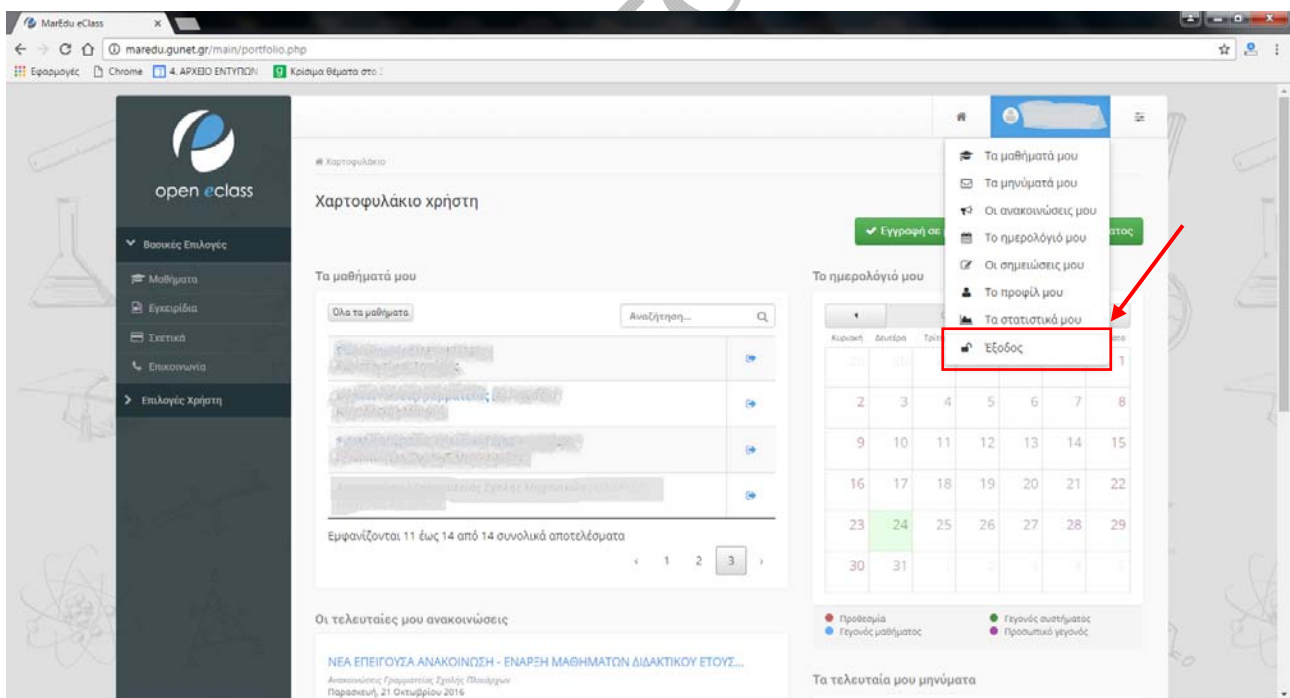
MarEdu eClass

maredu.gunet.gr/main/portfolio.php

Εφαρμογές Chrome 4. ΑΡΧΕΙΟ ΕΝΤΥΠΩΝ Κρίσιμα θέματα στο

open eclass

Βασικές Επιλογές

Μαθήματα

Εγχειρίδια

Σχετικά

Επικοινωνία

Επιλογές Χρήστη

Χαρτοφυλάκιο

Χαρτοφυλάκιο χρήστη

Τα μαθήματά μου

Όλα τα μαθήματα

Αναζήτηση...

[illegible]

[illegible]

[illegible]

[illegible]

Εμφανίζονται 11 έως 14 από 14 συνολικά αποτελέσματα

‹ 1 2 3 ›

Οι τελευταίες μου ανακοινώσεις

ΝΕΑ ΕΠΕΙΓΟΥΣΑ ΑΝΑΚΟΙΝΩΣΗ - ΕΝΑΡΞΗ ΜΑΘΗΜΑΤΩΝ ΔΙΔΑΚΤΙΚΟΥ ΕΤΟΥΣ...

Ανακοινώσεις Γραμματείας Σχολής Πλοιάρχων

Παρασκευή, 21 Οκτωβρίου 2016

Εγγραφή σε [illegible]ατος

Το ημερολόγιό μου

Κυριακή Δευτέρα Τρίτ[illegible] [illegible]ατο

| | | | | | | |
|---|---|---|---|---|---|---|
| 29 | 30 | | | | | 1 |
| 2 | 3 | 4 | 5 | 6 | 7 | 8 |
| 9 | 10 | 11 | 12 | 13 | 14 | 15 |
| 16 | 17 | 18 | 19 | 20 | 21 | 22 |
| 23 | 24 | 25 | 26 | 27 | 28 | 29 |
| 30 | 31 | 1 | 2 | 3 | 4 | 5 |

Προθεσμία
Γεγονός μαθήματος
Γεγονός συστήματος
Προσωπικό γεγονός

Τα τελευταία μου μηνύματα

Τα μαθήματά μου
Τα μηνύματά μου
Οι ανακοινώσεις μου
Το ημερολόγιό μου
Οι σημειώσεις μου
Το προφίλ μου
Τα στατιστικά μου
Έξοδος